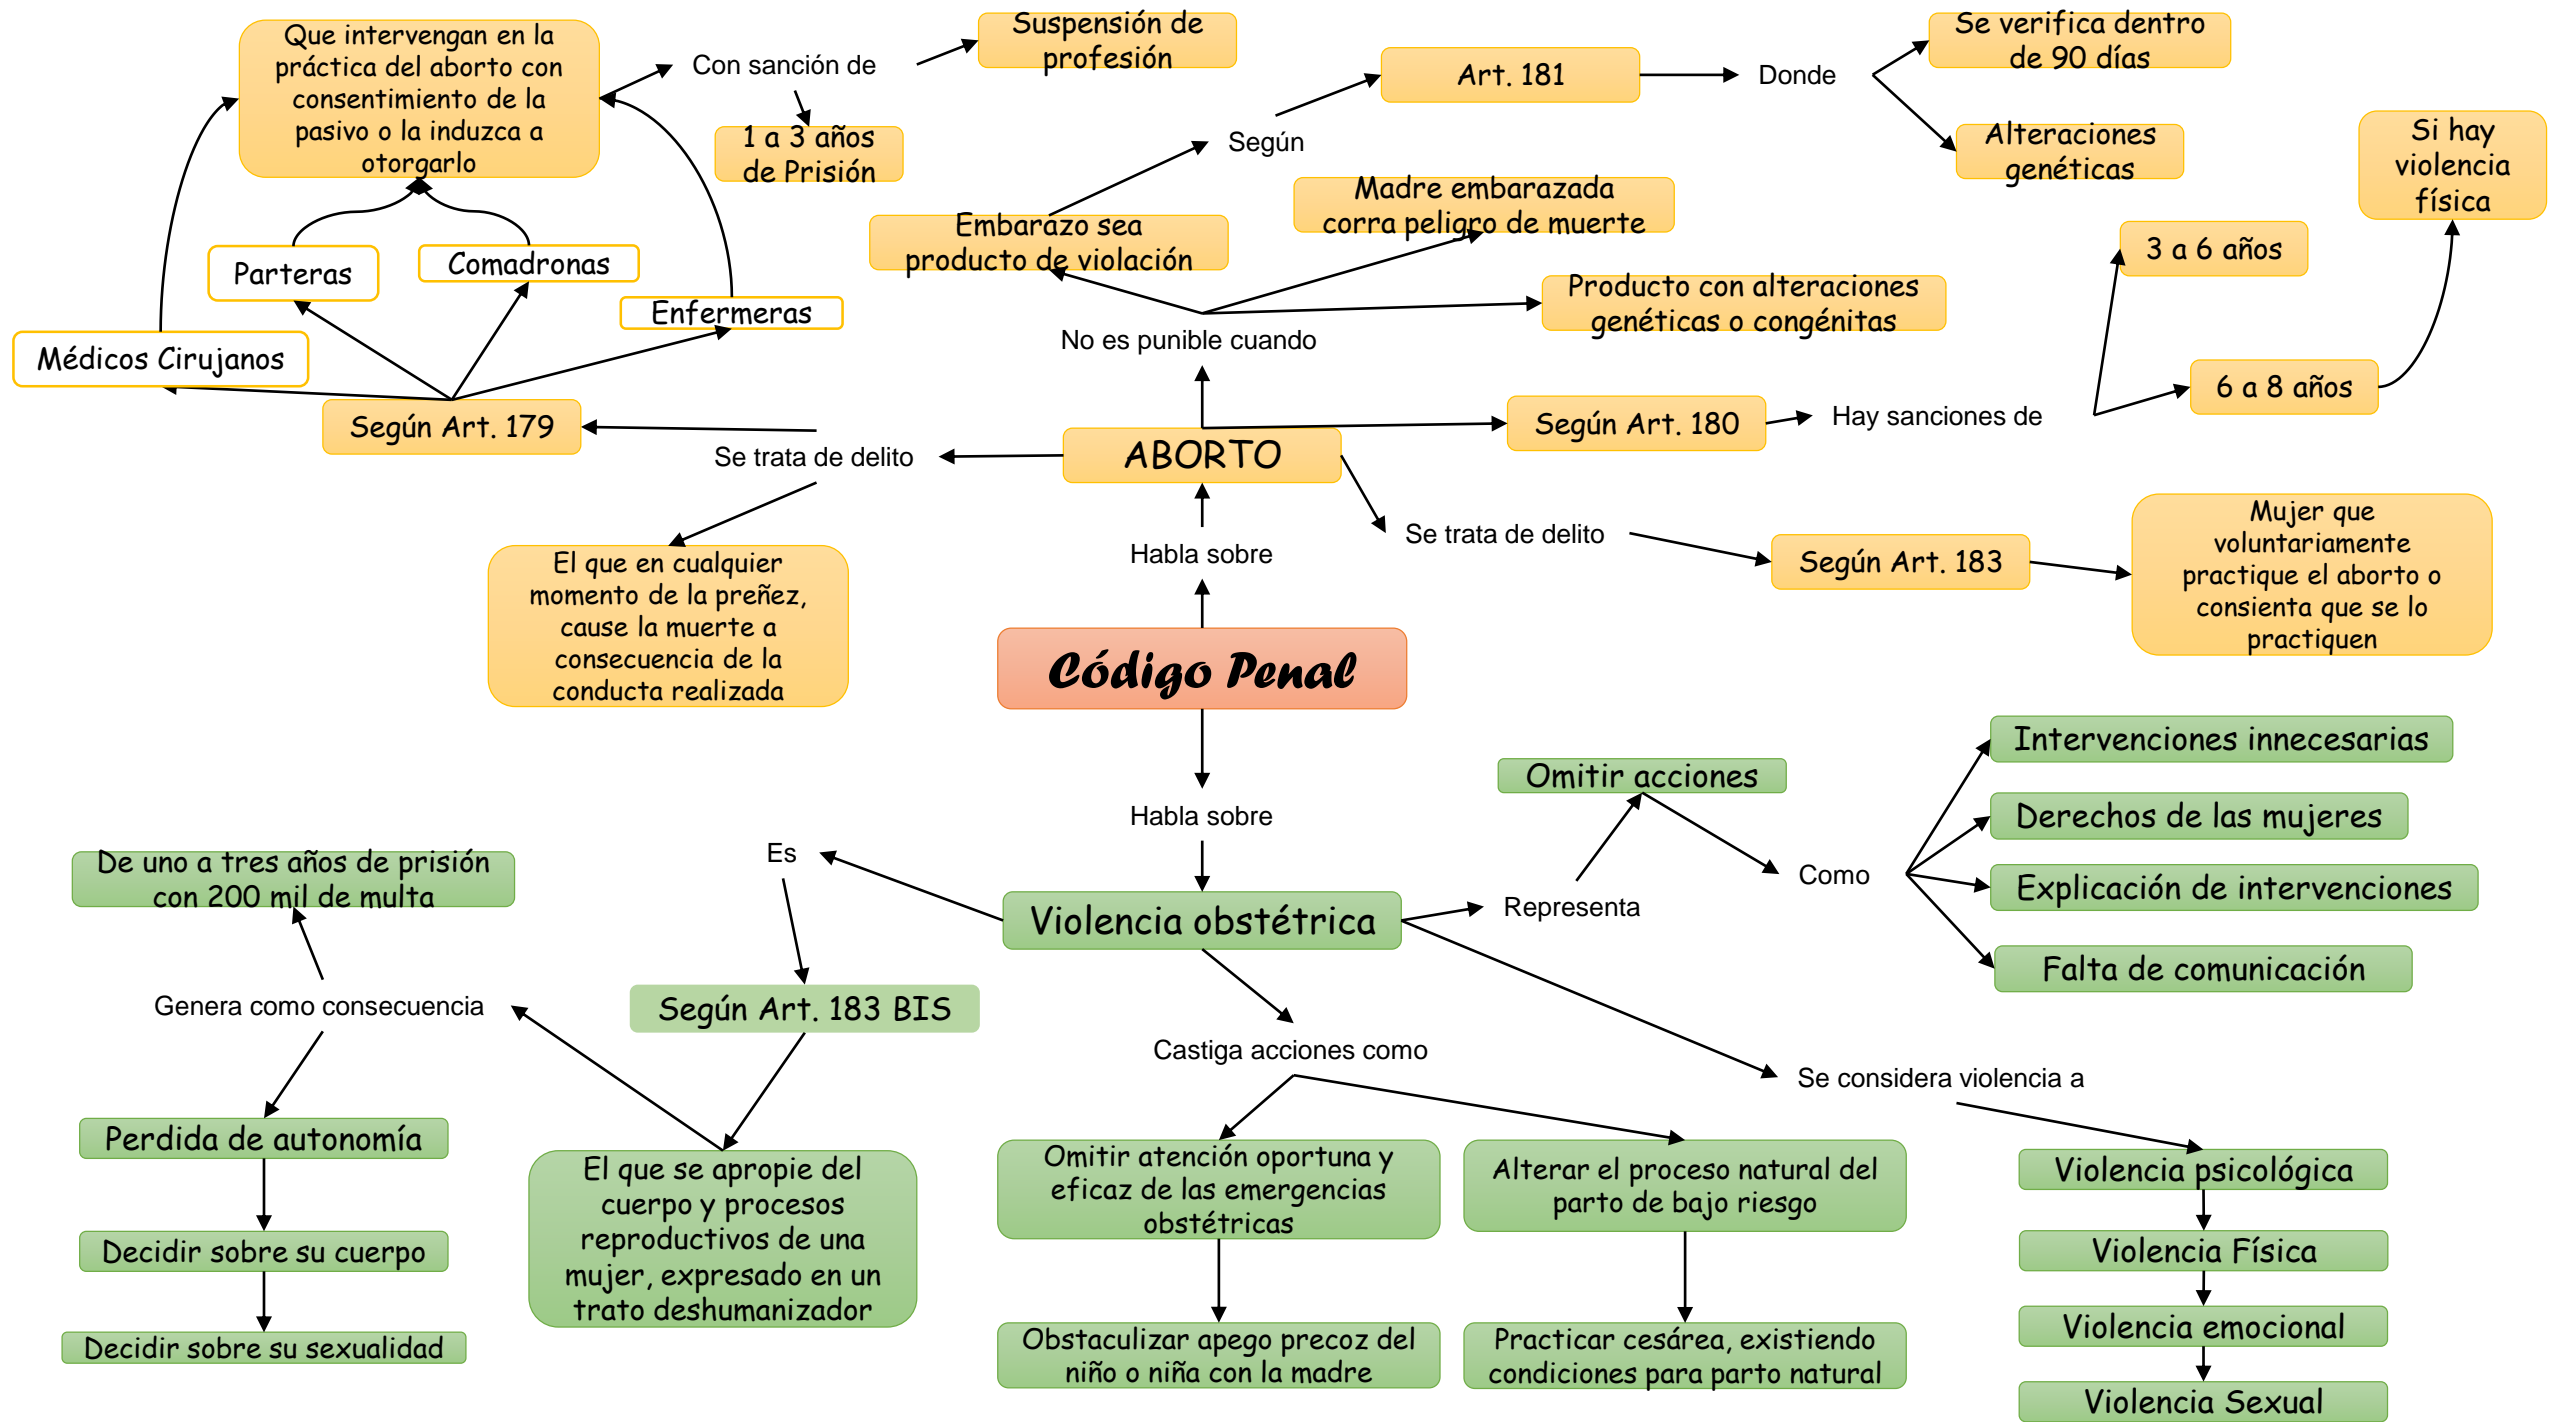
Código Penal

Habla sobre

ABORTO

No es punible cuando

Embarazo sea producto de violación

Según

Art. 181

Donde

Se verifica dentro de 90 días

Alteraciones genéticas

Madre embarazada corra peligro de muerte

Producto con alteraciones genéticas o congénitas

Según Art. 180

Hay sanciones de

3 a 6 años

6 a 8 años

Si hay violencia física

Se trata de delito

Según Art. 183

Mujer que voluntariamente practique el aborto o consienta que se lo practiquen

Se trata de delito

Según Art. 179

Médicos Cirujanos

Parteras

Comadronas

Enfermeras

Que intervengan en la práctica del aborto con consentimiento de la pasivo o la induzca a otorgarlo

Con sanción de

Suspensión de profesión

1 a 3 años de Prisión

El que en cualquier momento de la preñez, cause la muerte a consecuencia de la conducta realizada

Habla sobre

Violencia obstétrica

Es

Según Art. 183 BIS

El que se apropie del cuerpo y procesos reproductivos de una mujer, expresado en un trato deshumanizador

Genera como consecuencia

De uno a tres años de prisión con 200 mil de multa

Perdida de autonomía

Decidir sobre su cuerpo

Decidir sobre su sexualidad

Castiga acciones como

Omitir atención oportuna y eficaz de las emergencias obstétricas

Obstaculizar apego precoz del niño o niña con la madre

Alterar el proceso natural del parto de bajo riesgo

Practicar cesárea, existiendo condiciones para parto natural

Representa

Omitir acciones

Como

Intervenciones innecesarias

Derechos de las mujeres

Explicación de intervenciones

Falta de comunicación

Se considera violencia a

Violencia psicológica

Violencia Física

Violencia emocional

Violencia Sexual